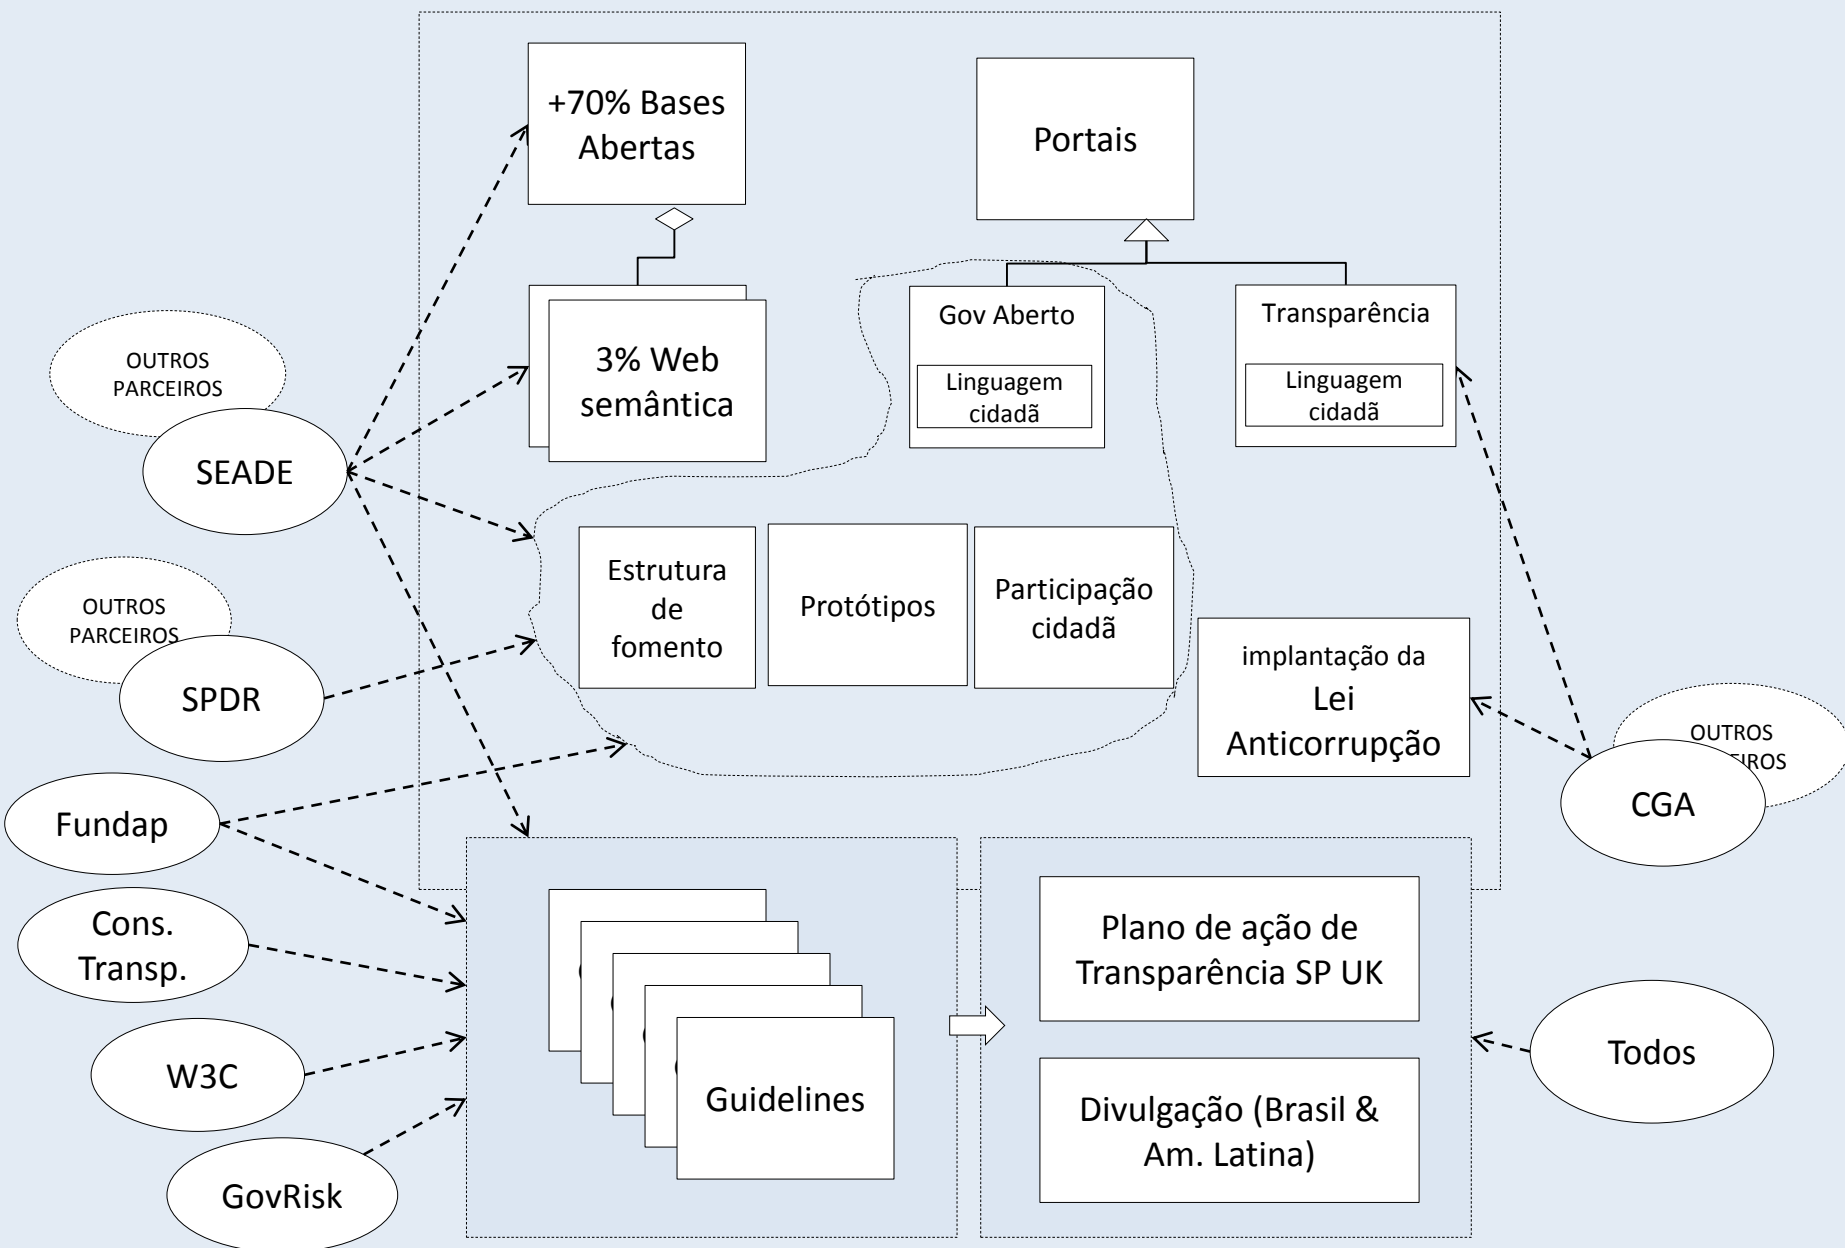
+70% Bases Abertas

Portais

3% Web semântica

Gov Aberto

Linguagem cidadã

Transparência

Linguagem cidadã

OUTROS PARCEIROS

SEADE

Estrutura de fomento

Protótipos

Participação cidadã

OUTROS PARCEIROS

SPDR

implantação da Lei Anticorrupção

OUTROS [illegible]EIROS

CGA

Fundap

Cons. Transp.

W3C

GovRisk

Guidelines

Plano de ação de Transparência SP UK

Divulgação (Brasil & Am. Latina)

Todos